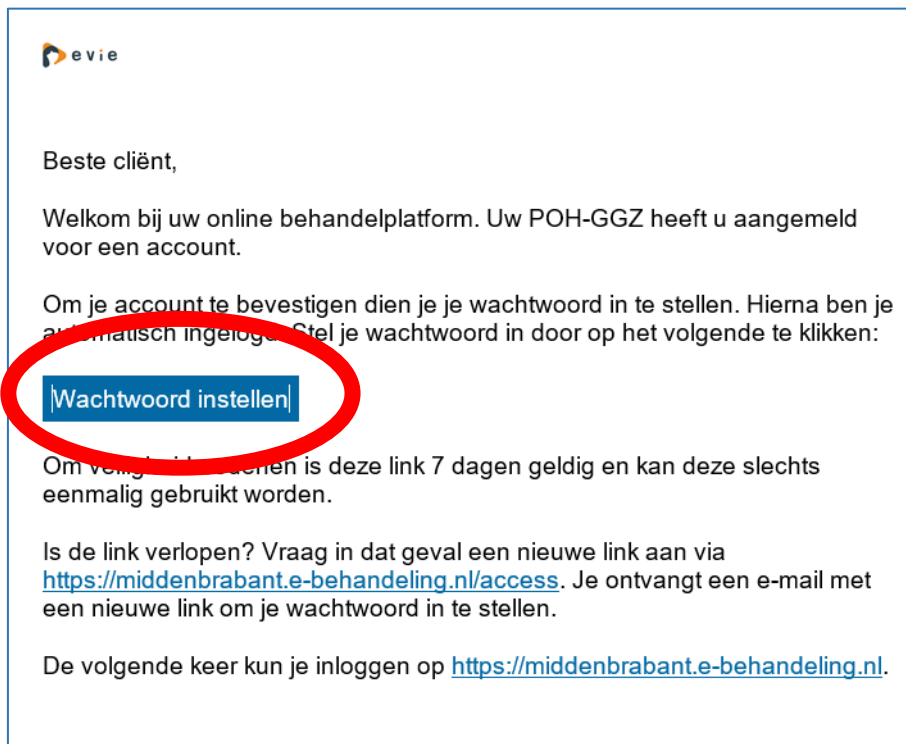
evie

Beste cliënt,

Welkom bij uw online behandelplatform. Uw POH-GGZ heeft u aangemeld voor een account.

Om je account te bevestigen dien je je wachtwoord in te stellen. Hierna ben je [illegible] ingelog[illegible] Stel je wachtwoord in door op het volgende te klikken:

Wachtwoord instellen

Om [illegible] is deze link 7 dagen geldig en kan deze slechts eenmalig gebruikt worden.

Is de link verlopen? Vraag in dat geval een nieuwe link aan via https://middenbrabant.e-behandeling.nl/access. Je ontvangt een e-mail met een nieuwe link om je wachtwoord in te stellen.

De volgende keer kun je inloggen op https://middenbrabant.e-behandeling.nl.